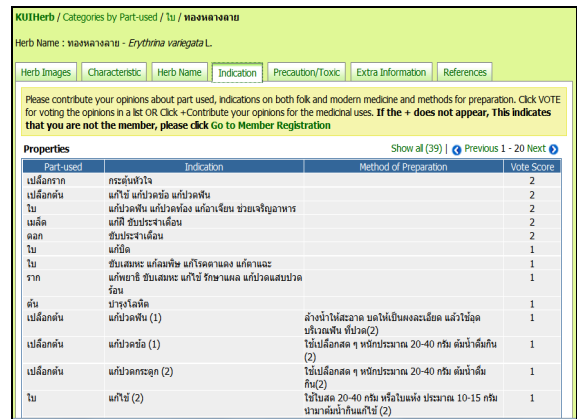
KUIHerb / Categories by Part-used / ใบ / ทองหลางลาย

Herb Name : ทองหลางลาย - *Erythrina variegata* L.

Herb Images | Characteristic | Herb Name | Indication | Precaution/Toxic | Extra Information | References

Please contribute your opinions about part used, indications on both folk and modern medicine and methods for preparation. Click VOTE for voting the opinions in a list OR Click +Contribute your opinions for the medicinal uses. **If the + does not appear, This indicates that you are not the member, please click Go to Member Registration**

**Properties**

Show all (39) | Previous 1 - 20 Next

| Part-used | Indication | Method of Preparation | Vote Score |
|---|---|---|---|
| เปลือกราก | กระตุ้นหัวใจ | | 2 |
| เปลือกต้น | แก้ไข้ แก้ปวดข้อ แก้ปวดฟัน | | 2 |
| ใบ | แก้ปวดฟัน แก้ปวดท้อง แก้อาเจียน ช่วยเจริญอาหาร | | 2 |
| เมล็ด | แก้ฝี ขับประจำเดือน | | 2 |
| ดอก | ขับประจำเดือน | | 2 |
| ใบ | แก้บิด | | 1 |
| ใบ | ขับเสมหะ แก้ลมพิษ แก้โรคตาแดง แก้ตาแฉะ | | 1 |
| ราก | แก้พยาธิ ขับเสมหะ แก้ไข้ รักษาแผล แก้ปวดแสบปวดร้อน | | 1 |
| ต้น | บำรุงโลหิต | | 1 |
| เปลือกต้น | แก้ปวดฟัน (1) | ล้างน้ำให้สะอาด บดให้เป็นผงละเอียด แล้วใช้อุดบริเวณฟัน ที่ปวด(2) | 1 |
| เปลือกต้น | แก้ปวดข้อ (1) | ใช้เปลือกสด ๆ หนักประมาณ 20-40 กรัม ต้มน้ำดื่มกิน (2) | 1 |
| เปลือกต้น | แก้ปวดกระดูก (2) | ใช้เปลือกสด ๆ หนักประมาณ 20-40 กรัม ต้มน้ำดื่มกิน(2) | 1 |
| ใบ | แก้ไข้ (2) | ใช้ใบสด 20-40 กรัม หรือใบแห้ง ประมาณ 10-15 กรัม นำมาต้มน้ำกินแก้ไข้ (2) | 1 |